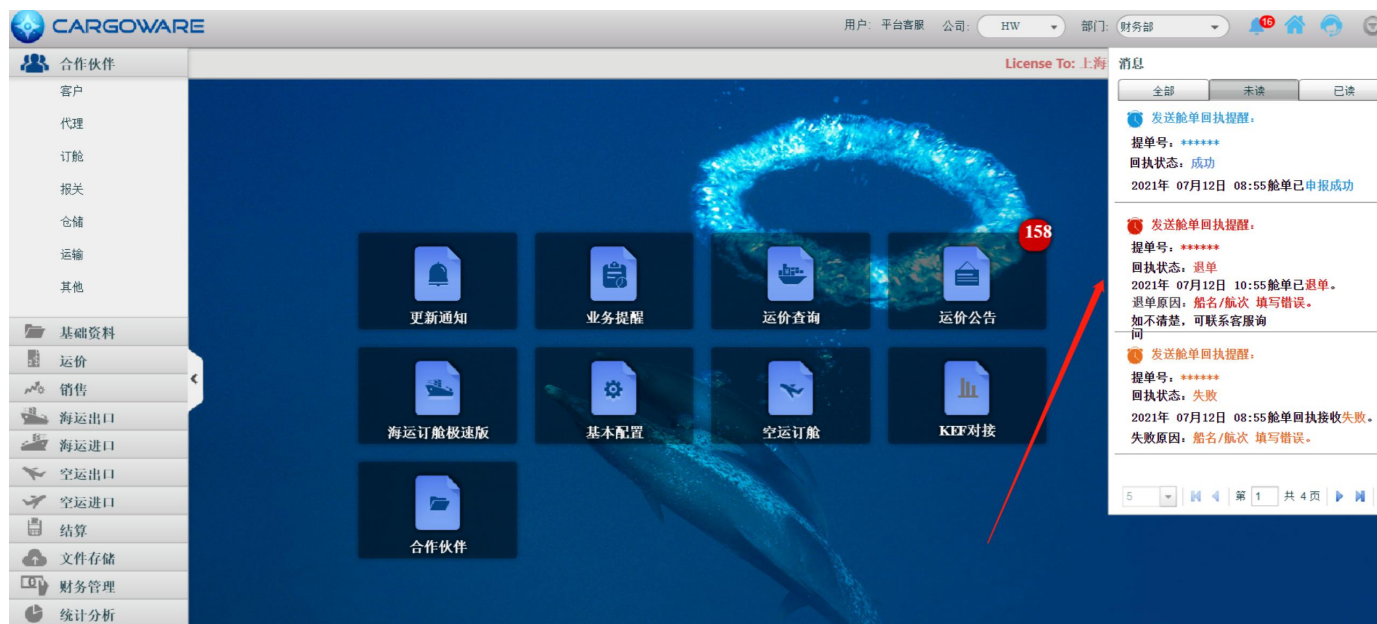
CARGOWARE

用户: 平台客服 公司: HW 部门: 财务部

16

合作伙伴
客户
代理
订舱
报关
仓储
运输
其他

基础资料
运价
销售
海运出口
海运进口
空运出口
空运进口
结算
文件存储
财务管理
统计分析

License To: 上海

158

更新通知
业务提醒
运价查询
运价公告
海运订舱极速版
基本配置
空运订舱
KEF对接
合作伙伴

消息
全部 未读 已读

发送舱单回执提醒:
提单号: ******
回执状态: 成功
2021年 07月12日 08:55舱单已申报成功

发送舱单回执提醒:
提单号: ******
回执状态: 退单
2021年 07月12日 10:55舱单已退单。
退单原因: 船名/航次 填写错误。
如不清楚, 可联系客服询问

发送舱单回执提醒:
提单号: ******
回执状态: 失败
2021年 07月12日 08:55舱单回执接收失败。
失败原因: 船名/航次 填写错误。

5 第 1 共 4 页